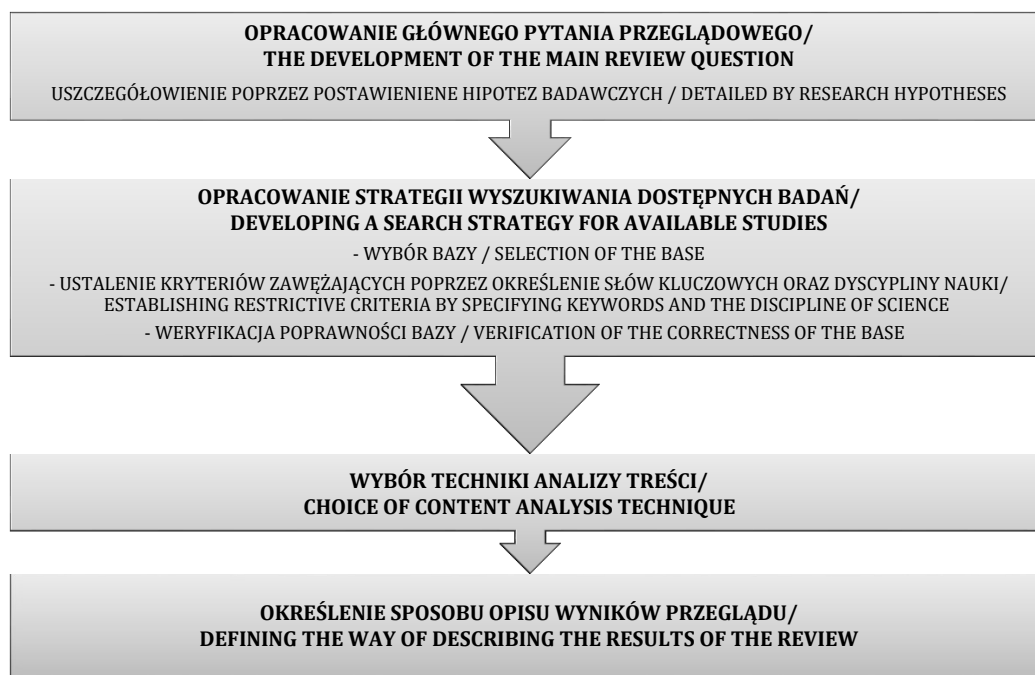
OPRACOWANIE GŁÓWNEGO PYTANIA PRZEGLĄDOWEGO/
THE DEVELOPMENT OF THE MAIN REVIEW QUESTION

USZCZEGÓŁOWIENIE POPRZEZ POSTAWIENENE HIPOTEZ BADAWCZYCH / DETAILED BY RESEARCH HYPOTHESES

OPRACOWANIE STRATEGII WYSZUKIWANIA DOSTĘPNYCH BADAŃ/
DEVELOPING A SEARCH STRATEGY FOR AVAILABLE STUDIES

- WYBÓR BAZY / SELECTION OF THE BASE

- USTALENIE KRYTERIÓW ZAWĘŻAJĄCYCH POPRZEZ OKREŚLENIE SŁÓW KLUCZOWYCH ORAZ DYSCYPLINY NAUKI/ ESTABLISHING RESTRICTIVE CRITERIA BY SPECIFYING KEYWORDS AND THE DISCIPLINE OF SCIENCE

- WERYFIKACJA POPRAWNOŚCI BAZY / VERIFICATION OF THE CORRECTNESS OF THE BASE

WYBÓR TECHNIKI ANALIZY TREŚCI/
CHOICE OF CONTENT ANALYSIS TECHNIQUE

OKREŚLENIE SPOSOBU OPISU WYNIKÓW PRZEGLĄDU/
DEFINING THE WAY OF DESCRIBING THE RESULTS OF THE REVIEW